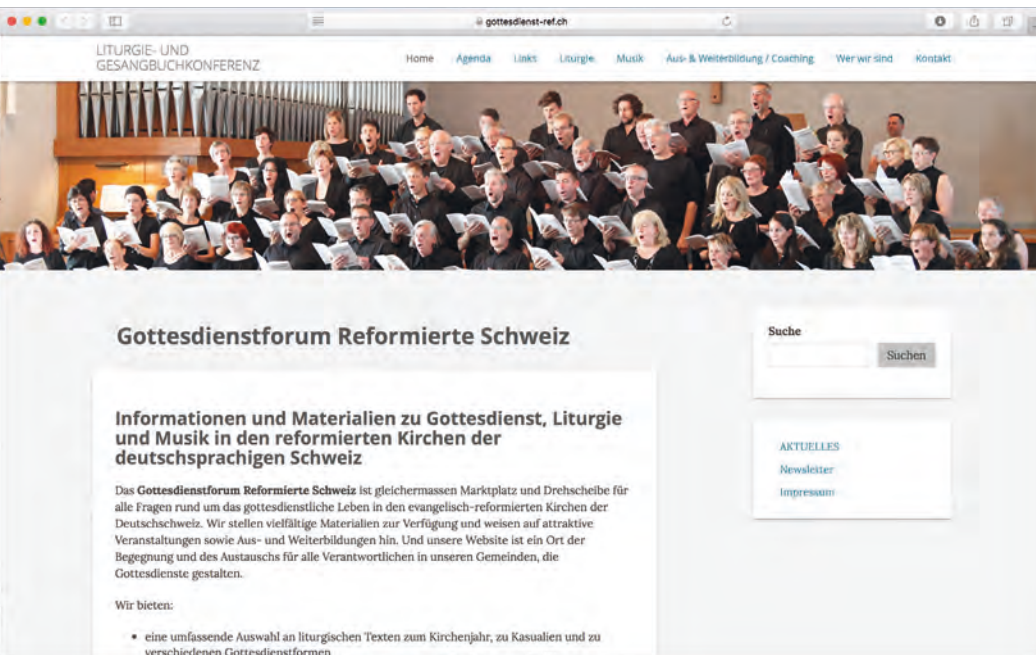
gottesdienst-ref.ch

LITURGIE- UND GESANGBUCHKONFERENZ

Home Agenda Links Liturgie Musik Aus- & Weiterbildung / Coaching Wer wir sind Kontakt

Gottesdienstforum Reformierte Schweiz

Suche

Suchen

Informationen und Materialien zu Gottesdienst, Liturgie und Musik in den reformierten Kirchen der deutschsprachigen Schweiz

Das **Gottesdienstforum Reformierte Schweiz** ist gleichermassen Marktplatz und Drehscheibe für alle Fragen rund um das gottesdienstliche Leben in den evangelisch-reformierten Kirchen der Deutschschweiz. Wir stellen vielfältige Materialien zur Verfügung und weisen auf attraktive Veranstaltungen sowie Aus- und Weiterbildungen hin. Und unsere Website ist ein Ort der Begegnung und des Austauschs für alle Verantwortlichen in unseren Gemeinden, die Gottesdienste gestalten.

Wir bieten:

• eine umfassende Auswahl an liturgischen Texten zum Kirchenjahr, zu Kasualien und zu verschiedenen Gottesdienstformen

AKTUELLES
Newsletter
Impressum